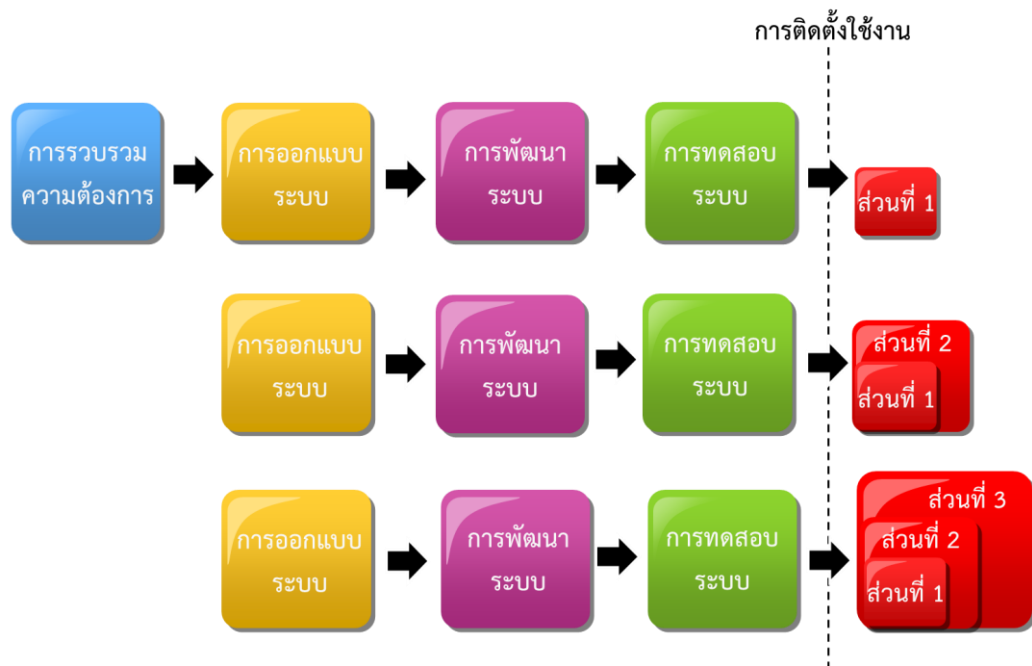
การติดตั้งใช้งาน

การรวบรวมความต้องการ

การออกแบบระบบ

การพัฒนาระบบ

การทดสอบระบบ

ส่วนที่ 1

การออกแบบระบบ

การพัฒนาระบบ

การทดสอบระบบ

ส่วนที่ 2

ส่วนที่ 1

การออกแบบระบบ

การพัฒนาระบบ

การทดสอบระบบ

ส่วนที่ 3

ส่วนที่ 2

ส่วนที่ 1